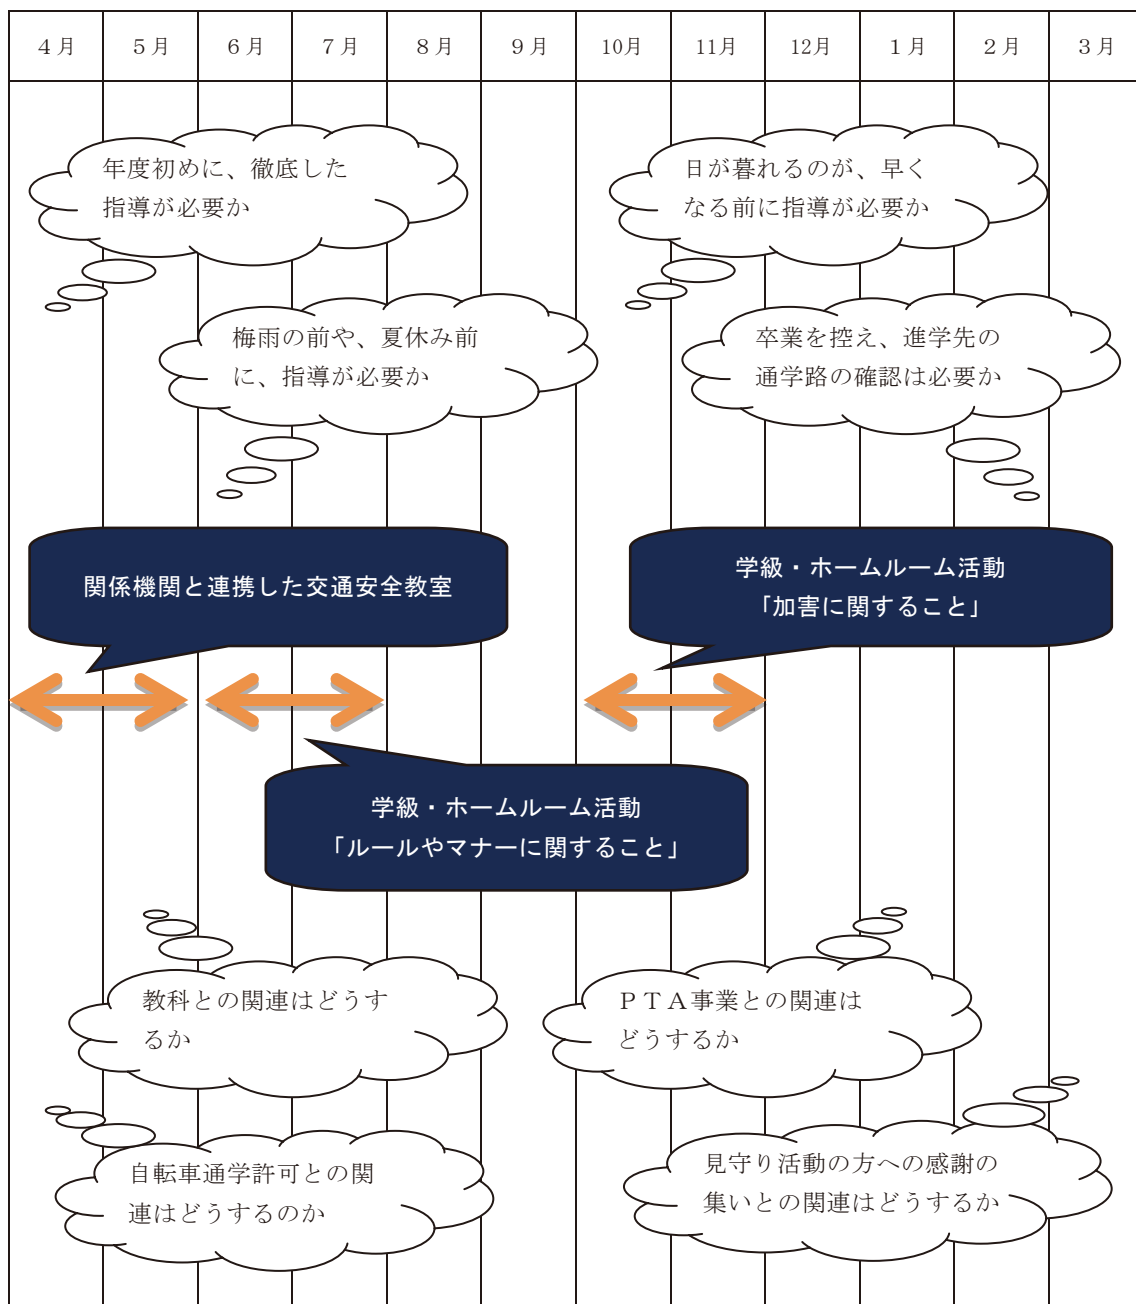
| 4月 | 5月 | 6月 | 7月 | 8月 | 9月 | 10月 | 11月 | 12月 | 1月 | 2月 | 3月 |
|---|---|---|---|---|---|---|---|---|---|---|---|

年度初めに、徹底した指導が必要か

日が暮れるのが、早くなる前に指導が必要か

梅雨の前や、夏休み前に、指導が必要か

卒業を控え、進学先の通学路の確認は必要か

関係機関と連携した交通安全教室

学級・ホームルーム活動
「加害に関すること」

学級・ホームルーム活動
「ルールやマナーに関すること」

教科との関連はどうするか

PTA事業との関連はどうするか

自転車通学許可との関連はどうするのか

見守り活動の方への感謝の集いとの関連はどうするか